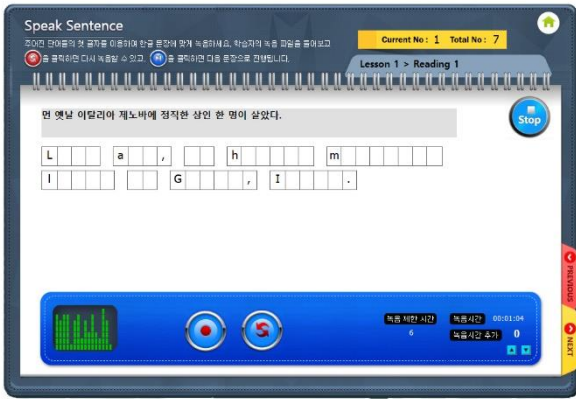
Speak Sentence

주어진 단어들의 첫 글자를 이용하여 한글 문장에 맞게 녹음하세요. 학습자의 녹음 파일을 들어보고 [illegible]을 클릭하면 다시 녹음할 수 있고, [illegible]을 클릭하면 다음 문장으로 진행됩니다.

Current No : 1 Total No : 7

Lesson 1 > Reading 1

먼 옛날 이탈리아 제노바에 정직한 상인 한 명이 살았다.

Stop

L a , h m

I G , I .

PREVIOUS

NEXT

녹음 제한 시간 6

녹음시간 00:01:04

녹음시간 추가 0